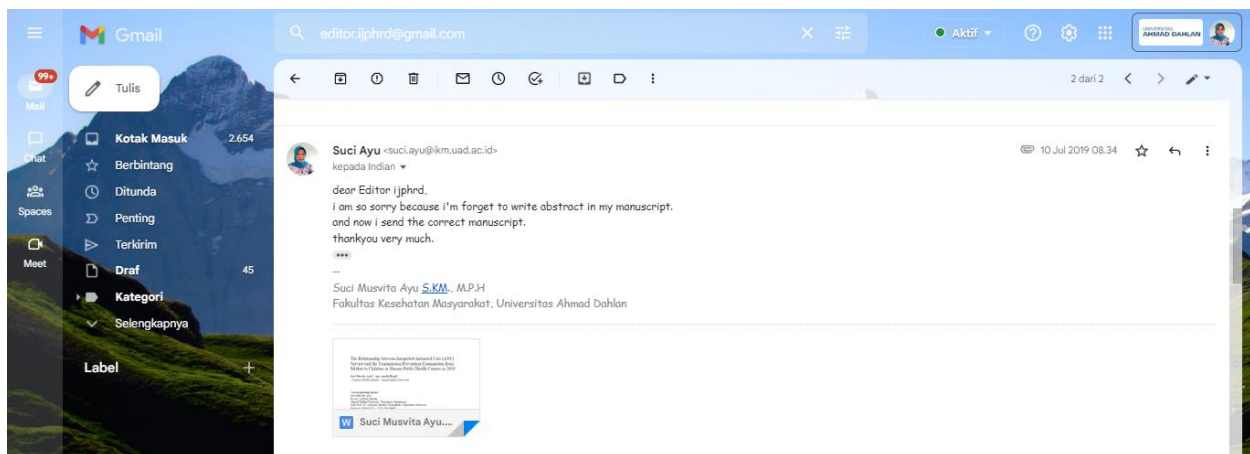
Gmail

editor.ijphrd@gmail.com

Aktif

UNIVERSITAS AHMAD DAHLAN

99+

Mail

Chat

Spaces

Meet

Tulis

Kotak Masuk 2.654

Berbintang

Ditunda

Penting

Terkirim

Draf 45

Kategori

Selengkapnya

Label

2 dari 2

Suci Ayu <suci.ayu@ikm.uad.ac.id>
kepada Indian

10 Jul 2019 08.34

dear Editor ijphrd,
i am so sorry because i'm forget to write abstract in my manuscript.
and now i send the correct manuscript.
thankyou very much.

...

--
Suci Musvita Ayu S.KM., M.P.H
Fakultas Kesehatan Masyarakat, Universitas Ahmad Dahlan

Suci Musvita Ayu....